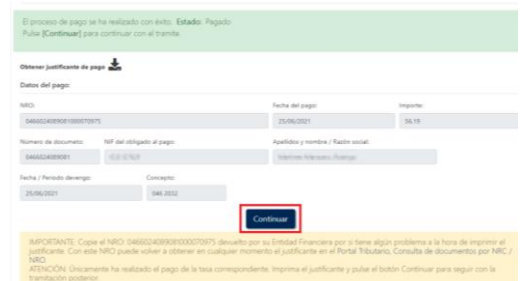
El proceso de pago se ha realizado con éxito. Estado: Pagado
Pulse [Continuar] para continuar con el tramite.

Obtener justificante de pago

Datos del pago:

| NRO: | | Fecha del pago: | Importe: |
|---|---|---|---|
| 0466024089081000070975 | | 25/06/2021 | 56,19 |
| Número de documento: | NIF del obligado al pago: | Apellidos y nombre / Razón social: | |
| 0466024089081 | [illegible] | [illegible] | |
| Fecha / Periodo devengo: | Concepto: | | |
| 25/06/2021 | 046.2052 | | |

Continuar

IMPORTANTE: Copie el NRO: 0466024089081000070975 devuelto por su Entidad Financiera por si tiene algún problema a la hora de imprimir el justificante. Con este NRO puede volver a obtener en cualquier momento el justificante en el Portal Tributario, Consulta de documentos por NRC / NRO.
ATENCIÓN: Únicamente ha realizado el pago de la tasa correspondiente. Imprima el justificante y pulse el botón Continuar para seguir con la tramitación posterior.